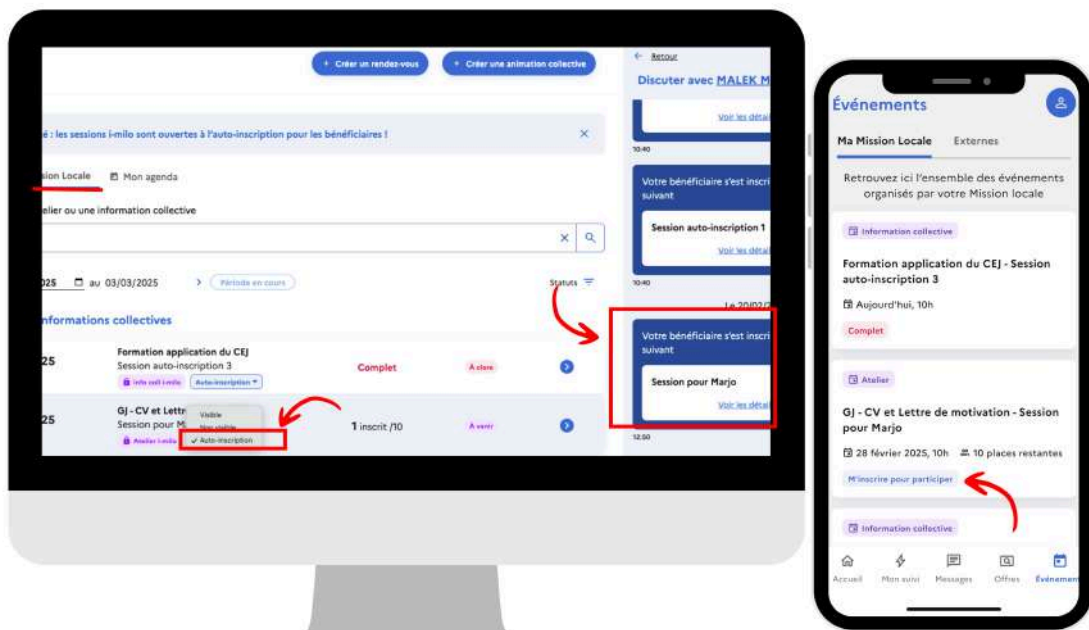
+ Créer un rendez-vous
+ Créer une animation collective

é : les sessions i-milo sont ouvertes à l'auto-inscription pour les bénéficiaires !

sion Locale
Mon agenda

elier ou une information collective

025 au 03/03/2025
Période en cours
Statuts

nformations collectives

25
Formation application du CEJ
Session auto-inscription 3
Info coll i-milo
Auto-inscription
Complet
À clore

25
GJ - CV et Lettr
Session pour M
Atelier i-milo
Visible
Non visible
✓ Auto-inscription
1 inscrit /10
À venir

← Retour
Discuter avec MALEK M
Voir les détai
10:40
Votre bénéficiaire s'est inscri suivant
Session auto-inscription 1
Voir les détai
10:40
Le 20/02/
Votre bénéficiaire s'est inscri suivant
Session pour Marjo
Voir les détai
12:50

Événements
Ma Mission Locale
Externes
Retrouvez ici l'ensemble des événements organisés par votre Mission locale

Information collective
Formation application du CEJ - Session auto-inscription 3
Aujourd'hui, 10h
Complet

Atelier
GJ - CV et Lettre de motivation - Session pour Marjo
28 février 2025, 10h
10 places restantes
M'inscrire pour participer

Information collective

Accueil
Mon suivi
Messages
Offres
Événeme